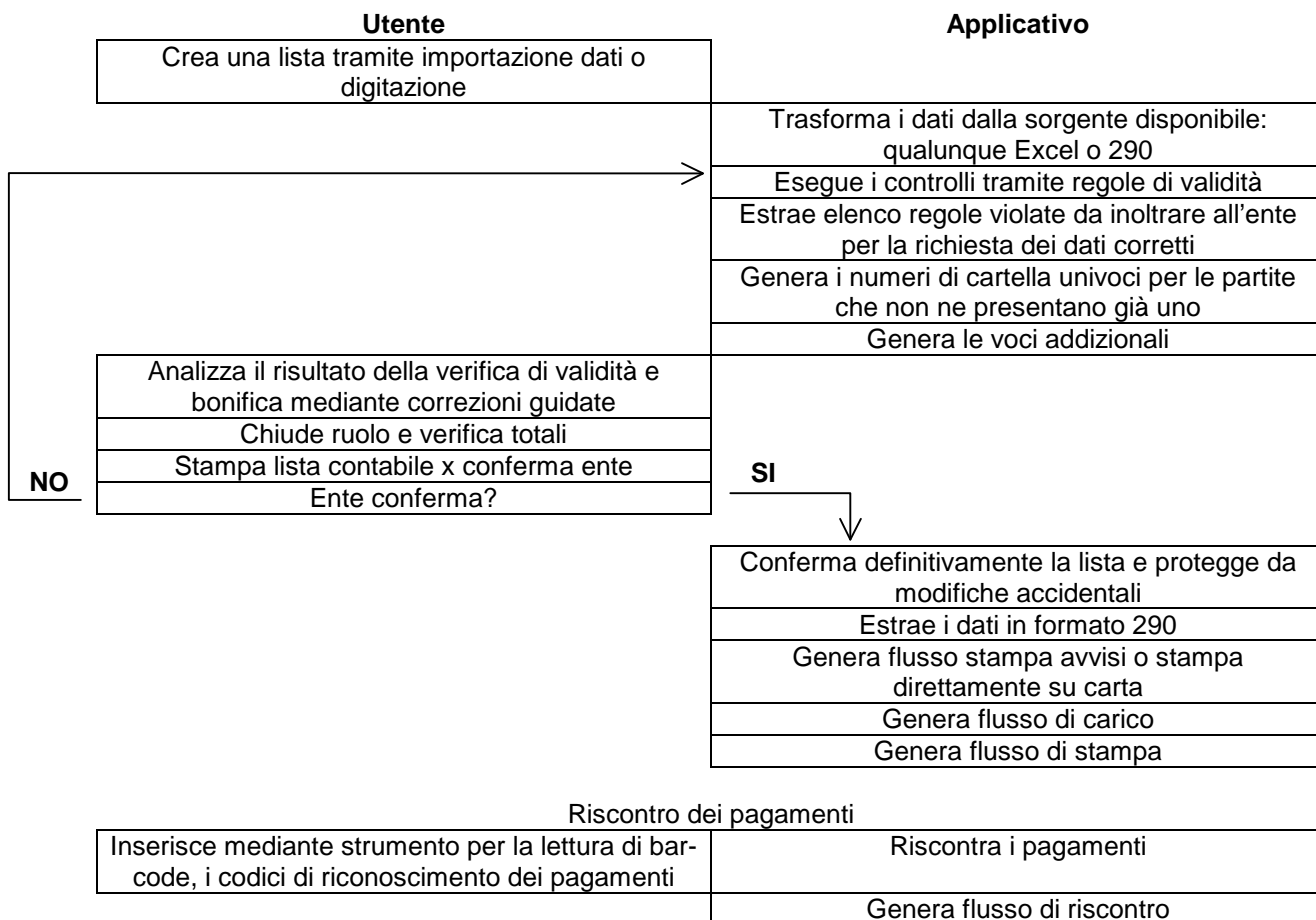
Utente

Applicativo

Crea una lista tramite importazione dati o digitazione

Trasforma i dati dalla sorgente disponibile: qualunque Excel o 290

Esegue i controlli tramite regole di validità

Estrae elenco regole violate da inoltrare all'ente per la richiesta dei dati corretti

Genera i numeri di cartella univoci per le partite che non ne presentano già uno

Genera le voci addizionali

Analizza il risultato della verifica di validità e bonifica mediante correzioni guidate

Chiude ruolo e verifica totali

Stampa lista contabile x conferma ente

NO

Ente conferma?

SI

Conferma definitivamente la lista e protegge da modifiche accidentali

Estrae i dati in formato 290

Genera flusso stampa avvisi o stampa direttamente su carta

Genera flusso di carico

Genera flusso di stampa

Riscontro dei pagamenti

| Inserisce mediante strumento per la lettura di barcode, i codici di riconoscimento dei pagamenti | Riscontra i pagamenti |
|---|---|
| | Genera flusso di riscontro |